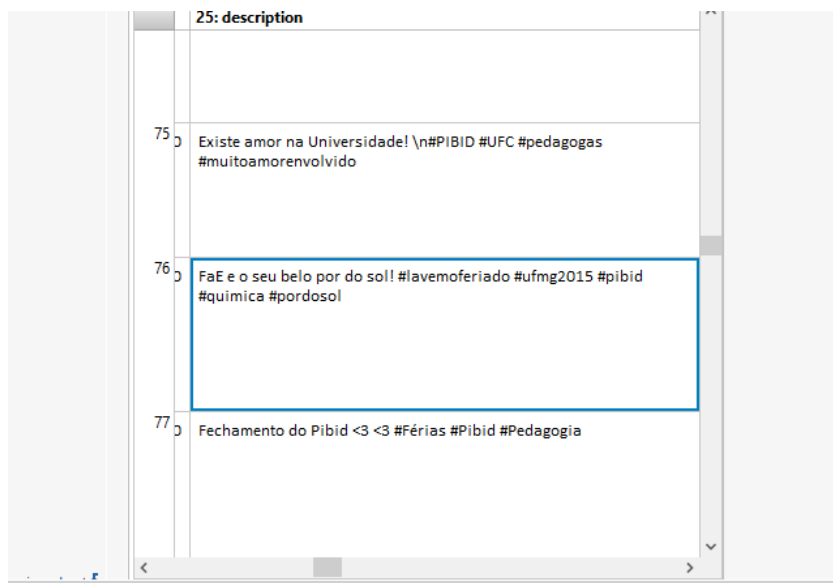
| | 25: description |
|---|---|
| | |
| 75 | Existe amor na Universidade! \n#PIBID #UFC #pedagogas #muitoamorenvolvido |
| 76 | FaE e o seu belo por do sol! #lavemoferiado #ufmg2015 #pibid #quimica #pordosol |
| 77 | Fechamento do Pibid <3 <3 #Férias #Pibid #Pedagogia |